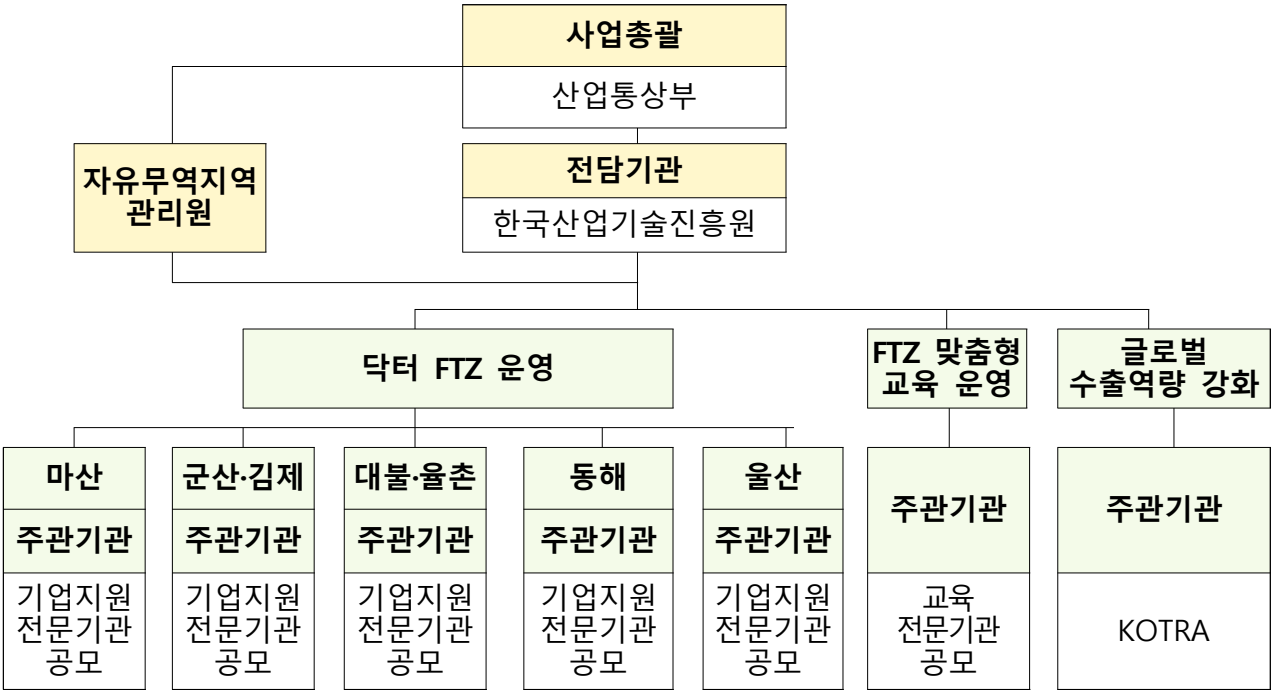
사업총괄
산업통상부

자유무역지역 관리원

전담기관
한국산업기술진흥원

닥터 FTZ 운영

FTZ 맞춤형 교육 운영

글로벌 수출역량 강화

마산
주관기관
기업지원 전문기관 공모

군산·김제
주관기관
기업지원 전문기관 공모

대불·율촌
주관기관
기업지원 전문기관 공모

동해
주관기관
기업지원 전문기관 공모

울산
주관기관
기업지원 전문기관 공모

주관기관
교육 전문기관 공모

주관기관
KOTRA